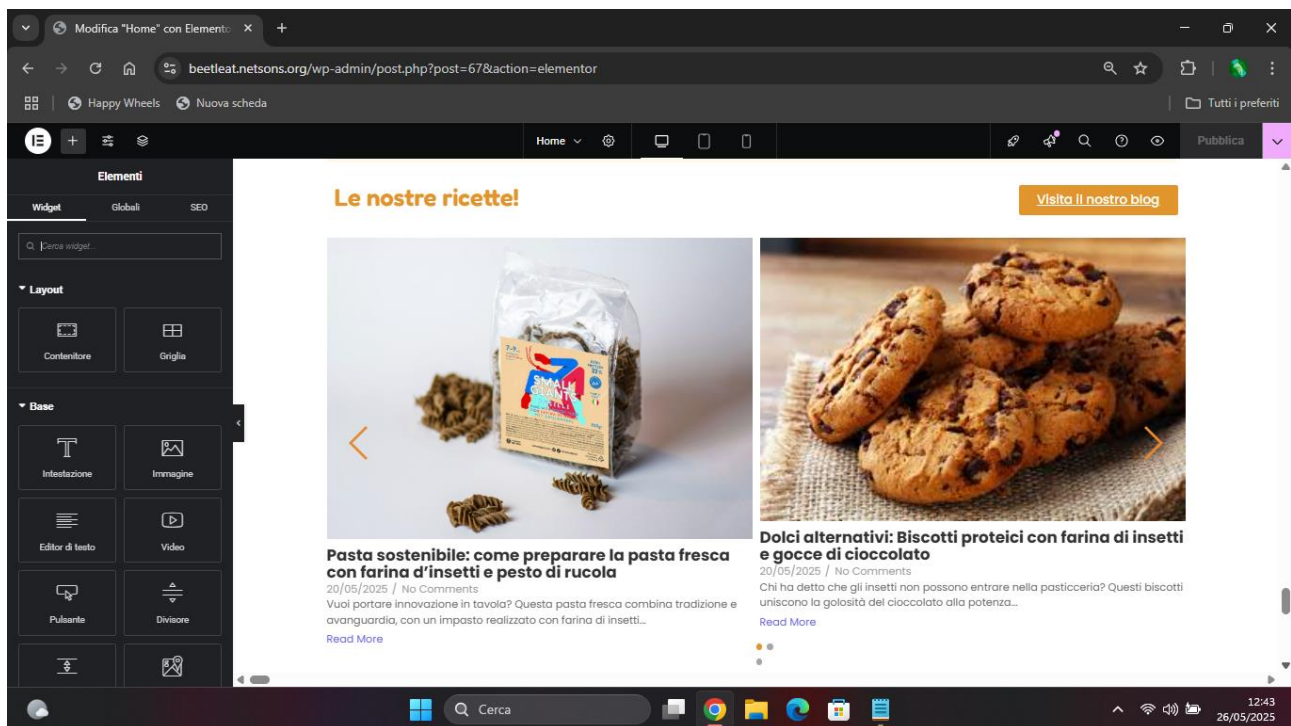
Modifica "Home" con Elemento ×
beetleat.netsons.org/wp-admin/post.php?post=67&action=elementor
Happy Wheels Nuova scheda
Tutti i preferiti
Home
Pubblica
Elementi
Widget Globali SEO
Cerca widget...
Layout
Contenitore
Griglia
Base
Intestazione
Immagine
Editor di testo
Video
Pulsante
Divisore

Le nostre ricette!
Visita il nostro blog

SMALL GIANTS

Pasta sostenibile: come preparare la pasta fresca con farina d'insetti e pesto di rucola
20/05/2025 / No Comments
Vuoi portare innovazione in tavola? Questa pasta fresca combina tradizione e avanguardia, con un impasto realizzato con farina di insetti...
Read More

Dolci alternativi: Biscotti proteici con farina di insetti e gocce di cioccolato
20/05/2025 / No Comments
Chi ha detto che gli insetti non possono entrare nella pasticceria? Questi biscotti uniscono la golosità del cioccolato alla potenza...
Read More

Cerca
12:43
26/05/2025